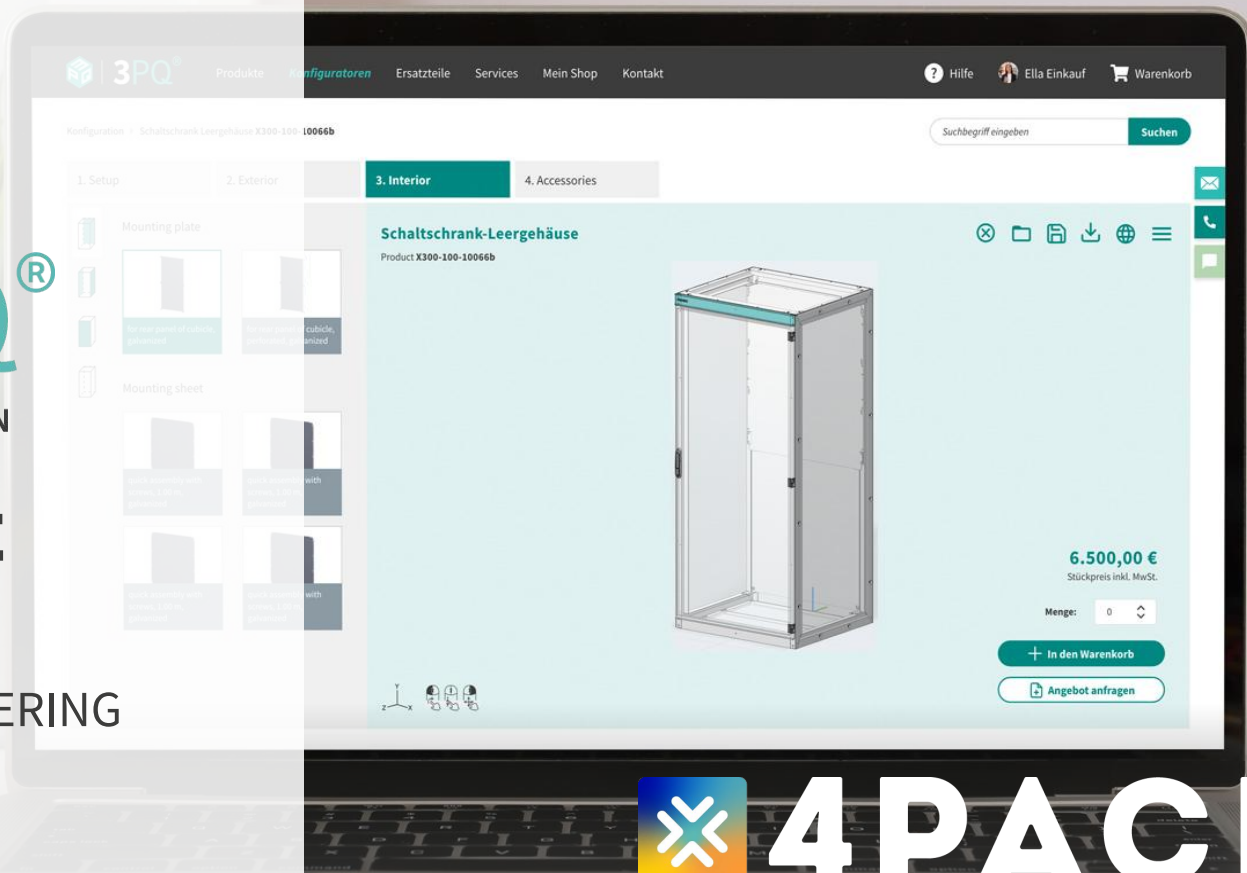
3PQ® Produkte Konfiguratoren Ersatzteile Services Mein Shop Kontakt

Hilfe Ella Einkauf Warenkorb

Konfiguration > Schaltschrank Leergehäuse X300-100-10066b

Suchbegriff eingeben Suchen

1. Setup 2. Exterior 3. Interior 4. Accessories

Mounting plate

for rear panel of cubicle, galvanized

for rear panel of cubicle, perforated, galvanized

Mounting sheet

quick assembly with screws, 1.50 m, galvanized

quick assembly with screws, 1.50 m, galvanized

quick assembly with screws, 1.00 m, galvanized

quick assembly with screws, 1.00 m, galvanized

Schaltschrank-Leergehäuse

Product X300-100-10066b

6.500,00 €

Stückpreis inkl. MwSt.

Menge: 0

In den Warenkorb

Angebot anfragen

®

N

ERING

4PAC